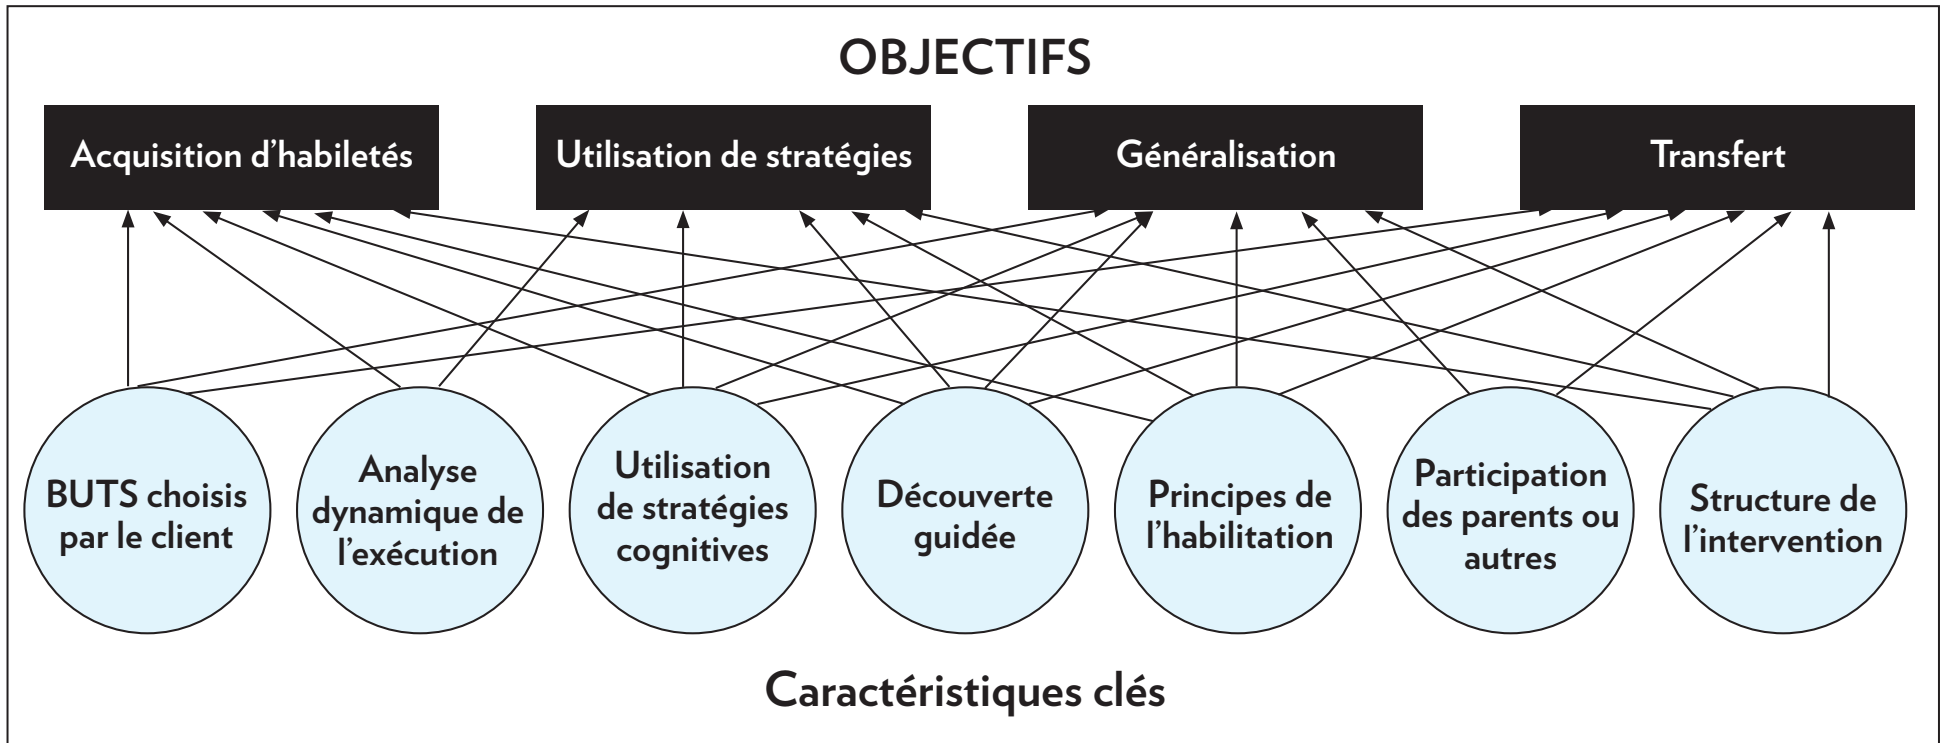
OBJECTIFS

Acquisition d’habiletés

Utilisation de stratégies

Généralisation

Transfert

BUTS choisis par le client

Analyse dynamique de l’exécution

Utilisation de stratégies cognitives

Découverte guidée

Principes de l’habilitation

Participation des parents ou autres

Structure de l’intervention

Caractéristiques clés